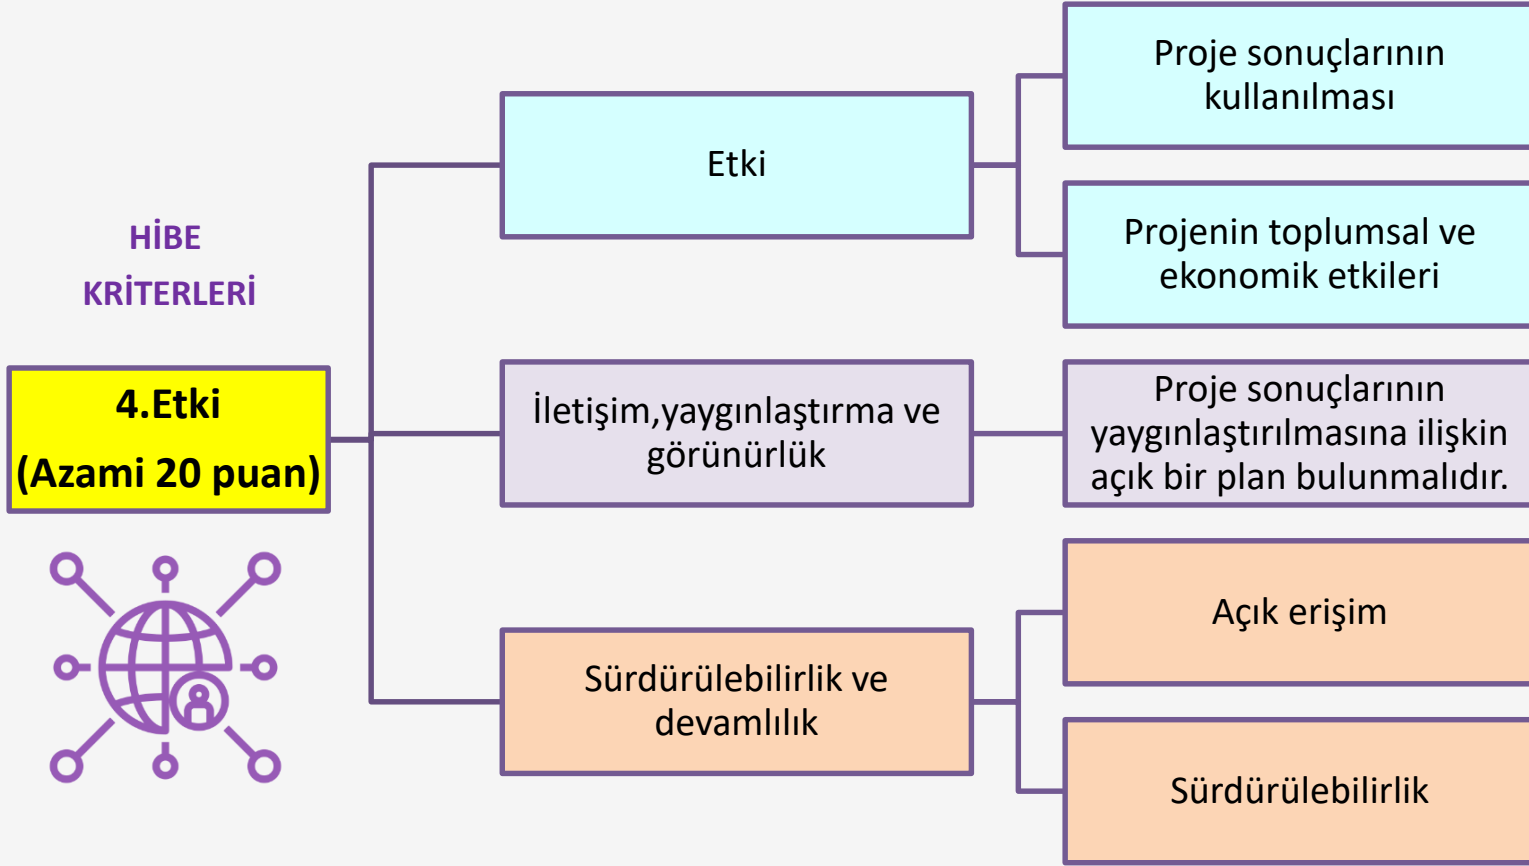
HİBE KRİTERLERİ

4.Etki
(Azami 20 puan)

Etki

Proje sonuçlarının kullanılması

Projenin toplumsal ve ekonomik etkileri

İletişim,yaygınlaştırma ve görünürlük

Proje sonuçlarının yaygınlaştırılmasına ilişkin açık bir plan bulunmalıdır.

Sürdürülebilirlik ve devamlılık

Açık erişim

Sürdürülebilirlik